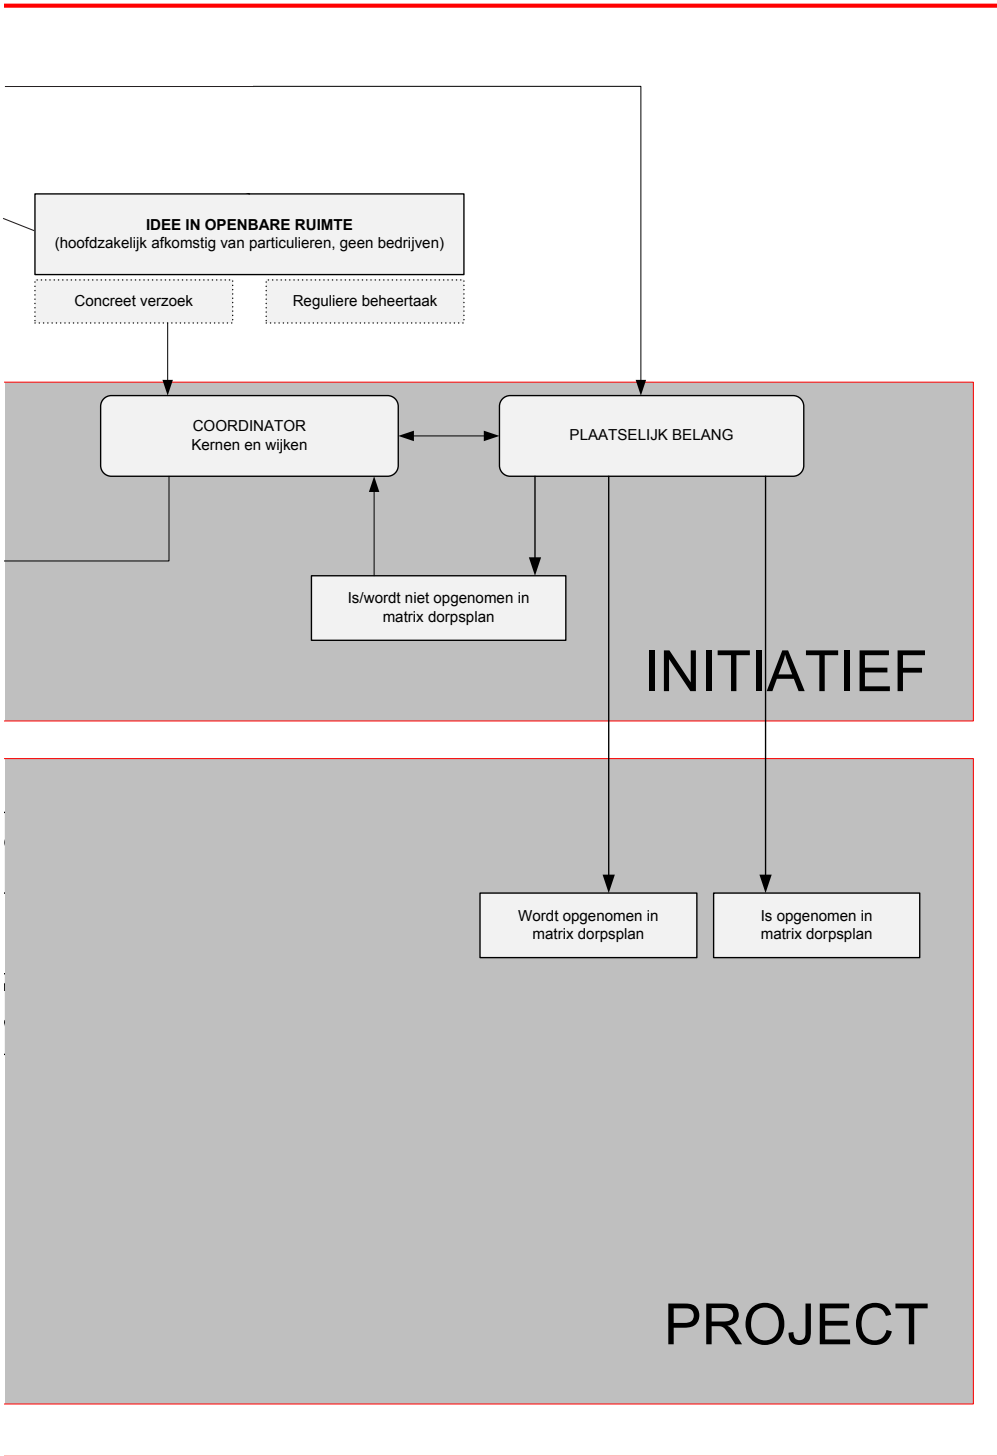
IDEE IN OPENBARE RUIMTE
(hoofdzakelijk afkomstig van particulieren, geen bedrijven)

Concreet verzoek

Reguliere beheertaak

COORDINATOR
Kernen en wijken

PLAATSELIJK BELANG

Is/wordt niet opgenomen in matrix dorpsplan

INITIATIEF

Wordt opgenomen in matrix dorpsplan

Is opgenomen in matrix dorpsplan

PROJECT